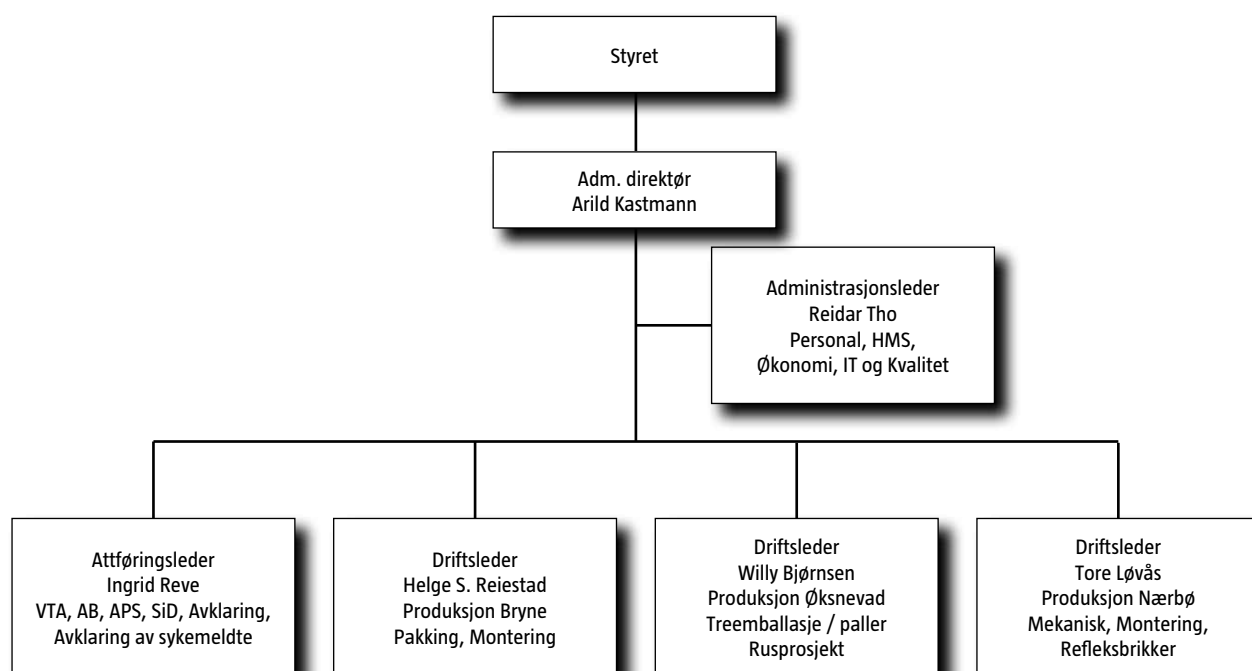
Styret

Adm. direktør
Arild Kastmann

Administrasjonsleder
Reidar Tho
Personal, HMS,
Økonomi, IT og Kvalitet

Attføringsleder
Ingrid Reve
VTA, AB, APS, SiD, Avklaring,
Avklaring av sykemeldte

Driftsleder
Helge S. Reiestad
Produksjon Bryne
Pakking, Montering

Driftsleder
Willy Bjørnsen
Produksjon Øksnevad
Treemballasje / paller
Rusprosjekt

Driftsleder
Tore Løvås
Produksjon Nærbø
Mekanisk, Montering,
Refleksbrikker